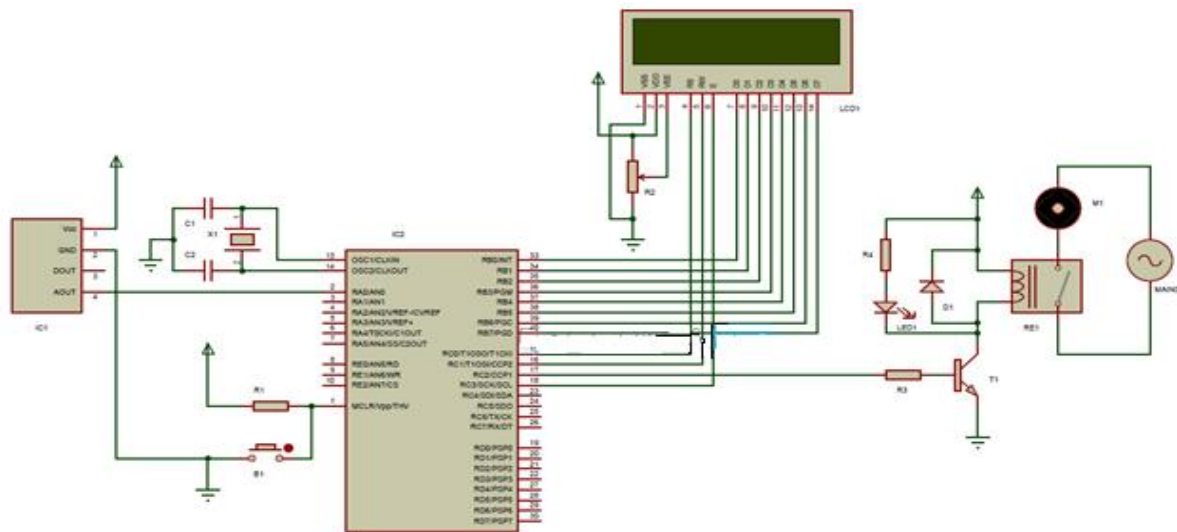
LCD1

Vcc
GND
DOUT
AOUT
1
2
3
4
IC1

C1
X1
C2

IC2
13 OSC1/CLKIN
14 OSC2/CLKOUT
2 RA0/AN0
3 RA1/AN1
4 RA2/AN2/VREF-/CVREF
5 RA3/AN3/VREF+
6 RA4/T0CKI/C1OUT
7 RA5/AN4/SS/C2OUT
8 RE0/AN5/RD
9 RE1/AN6/WR
10 RE2/AN7/CS
1 MCLR/Vpp/THV

RB0/INT 33
RB1 34
RB2 35
RB3/PGM 36
RB4 37
RB5 38
RB6/PGC 39
RB7/PGD 40
RC0/T1OSO/T1CKI 15
RC1/T1OSI/CCP2 16
RC2/CCP1 17
RC3/SCK/SCL 18
RC4/SDI/SDA 23
RC5/SDO 24
RC6/TX/CK 25
RC7/RX/DT 26
RD0/PSP0 19
RD1/PSP1 20
RD2/PSP2 21
RD3/PSP3 22
RD4/PSP4 27
RD5/PSP5 28
RD6/PSP6 29
RD7/PSP7 30

R1
B1
R2
R3
R4
LED1
D1
RE1
T1
M1
MAINS